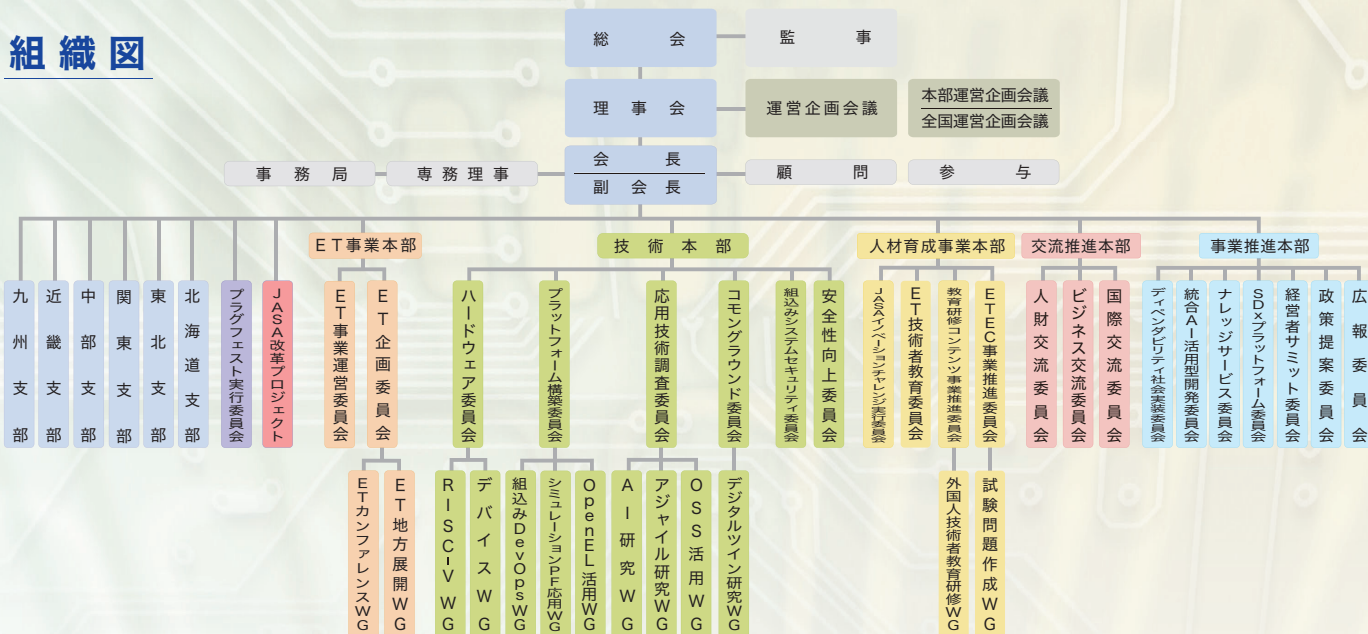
組織図

総会

監事

理事会

運営企画会議

本部運営企画会議
全国運営企画会議

事務局

専務理事

会長
副会長

顧問

参与

ET事業本部

技術本部

人材育成事業本部

交流推進本部

事業推進本部

九州支部

近畿支部

中部支部

関東支部

東北支部

北海道支部

プラグフェスト実行委員会

JASA改革プロジェクト

ET事業運営委員会

ET企画委員会

ETカンファレンスWG

ET地方展開WG

ハードウェア委員会

RISC-V WG

デバイスWG

プラットフォーム構築委員会

組込みDevOpsWG

シミュレーションPF応用WG

OpenEL活用WG

応用技術調査委員会

AI研究WG

アジャイル研究WG

OSS活用WG

コモングラウンド委員会

デジタルツイン研究WG

組込みシステムセキュリティ委員会

安全性向上委員会

JASAイノベーションチャレンジ実行委員会

ET技術者教育委員会

教育研修コンテンツ事業推進委員会

外国人技術者教育研修WG

ETEC事業推進委員会

試験問題作成WG

人財交流委員会

ビジネス交流委員会

国際交流委員会

ディペンダビリティ社会実装委員会

統合AI活用型開発委員会

ナレッジサービス委員会

SD×プラットフォーム委員会

経営者サミット委員会

政策提案委員会

広報委員会